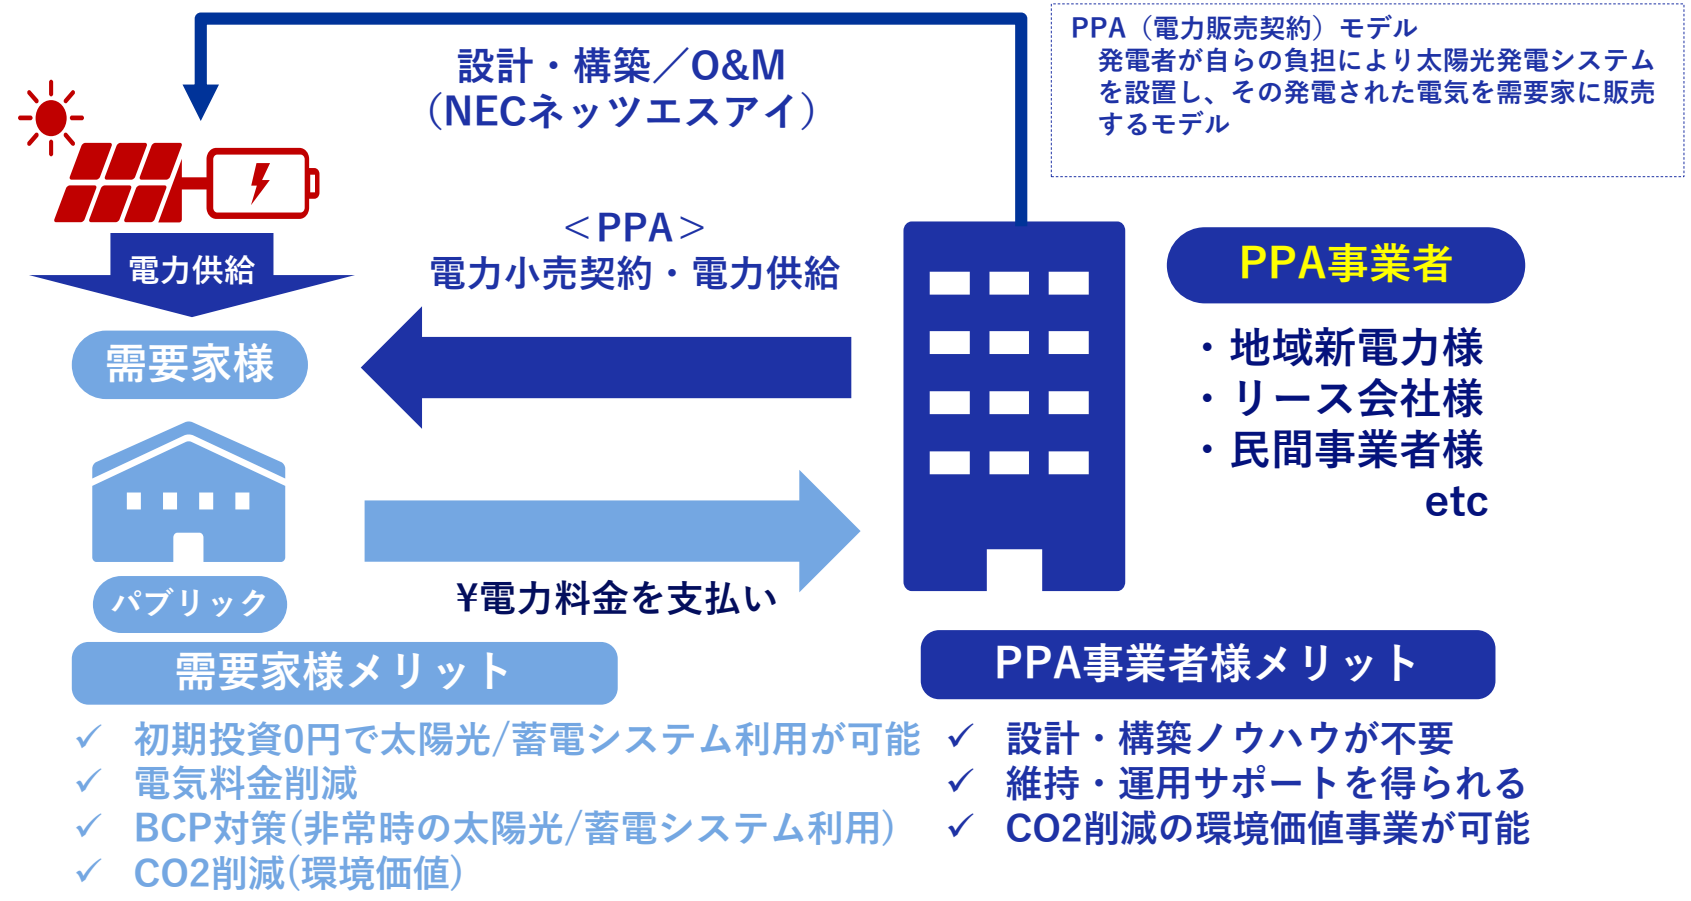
設計・構築／O&M
（NECネッツエスアイ）

PPA（電力販売契約）モデル
発電者が自らの負担により太陽光発電システムを設置し、その発電された電気を需要家に販売するモデル

電力供給

＜PPA＞
電力小売契約・電力供給

需要家様

PPA事業者

・地域新電力様
・リース会社様
・民間事業者様
etc

パブリック

¥電力料金を支払い

需要家様メリット

PPA事業者様メリット

✓ 初期投資0円で太陽光/蓄電システム利用が可能
✓ 電気料金削減
✓ BCP対策(非常時の太陽光/蓄電システム利用)
✓ CO2削減(環境価値)

✓ 設計・構築ノウハウが不要
✓ 維持・運用サポートを得られる
✓ CO2削減の環境価値事業が可能